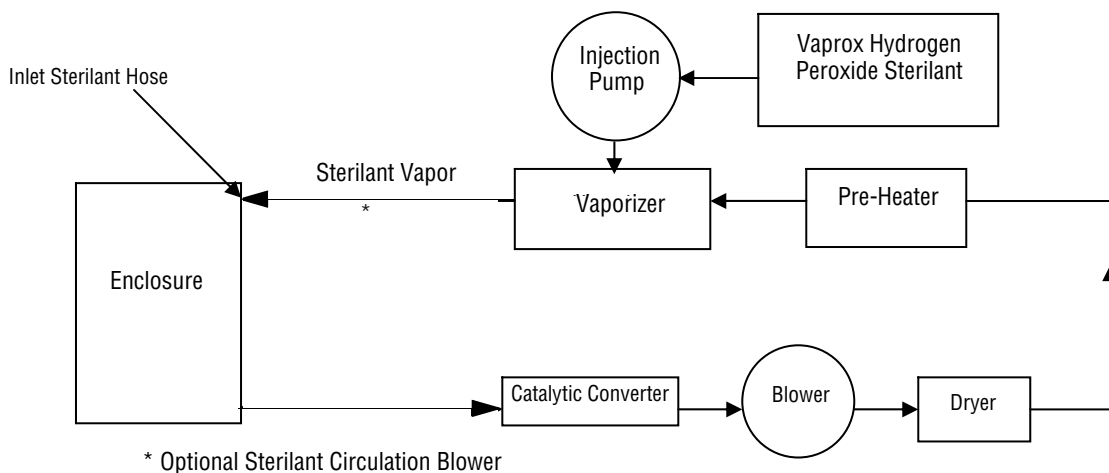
Inlet Sterilant Hose

Injection Pump

Vaprox Hydrogen Peroxide Sterilant

Sterilant Vapor

*

Vaporizer

Pre-Heater

Enclosure

Catalytic Converter

Blower

Dryer

* Optional Sterilant Circulation Blower